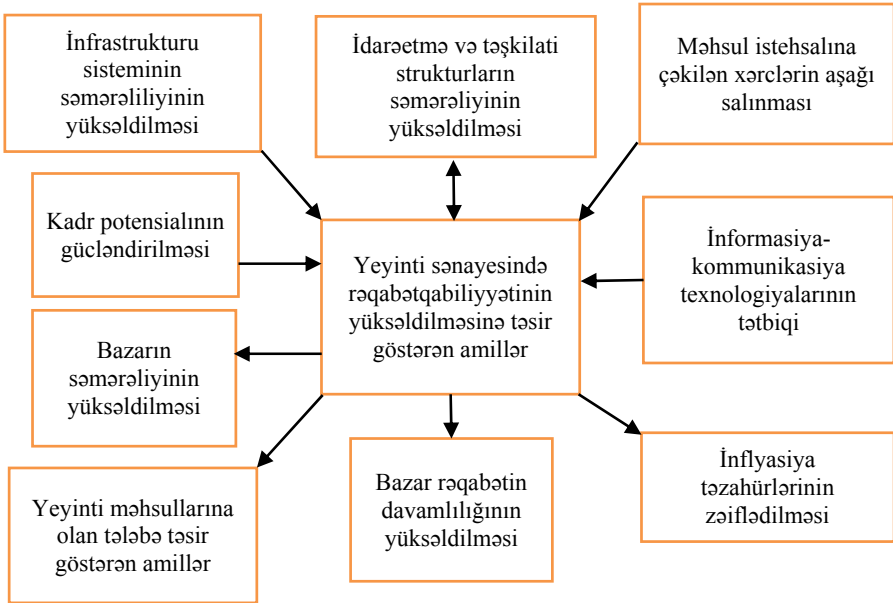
İnfrastrukturu sisteminin səmərəliliyinin yüksəldilməsi

İdarəetmə və təşkilati strukturların səmərəliyinin yüksəldilməsi

Məhsul istehsalına çəkilən xərclərin aşağı salınması

Kadr potensialının gücləndirilməsi

Yeyinti sənayesində rəqabətqabiliyyətinin yüksəldilməsinə təsir göstərən amillər

İnformasiya-kommunikasiya texnologiyalarının tətbiqi

Bazarın səmərəliyinin yüksəldilməsi

Yeyinti məhsullarına olan tələbə təsir göstərən amillər

Bazar rəqabətin davamlılığının yüksəldilməsi

İnflyasiya təzahürlərinin zəiflədilməsi